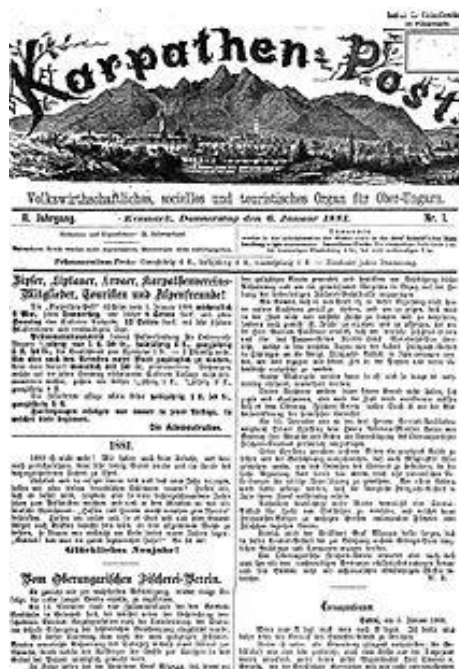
Karpathen-Post.

Volkswirthschaftliches, sociales und touristisches Organ für Ober-Ungarn.

II. Jahrgang. Kesmark, Donnerstag den 6. Januar 1881. Nr. 1.

Zipser, Liptauer, Arvaer, Karpathenvereins-Mitglieder, Touristen und Alpenfreunde!

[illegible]

Die Administration.

1881.

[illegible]

Glückliches Neujahr!

Vom Oberungarischen Fischerei-Verein.

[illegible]

Correspondenz.

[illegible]